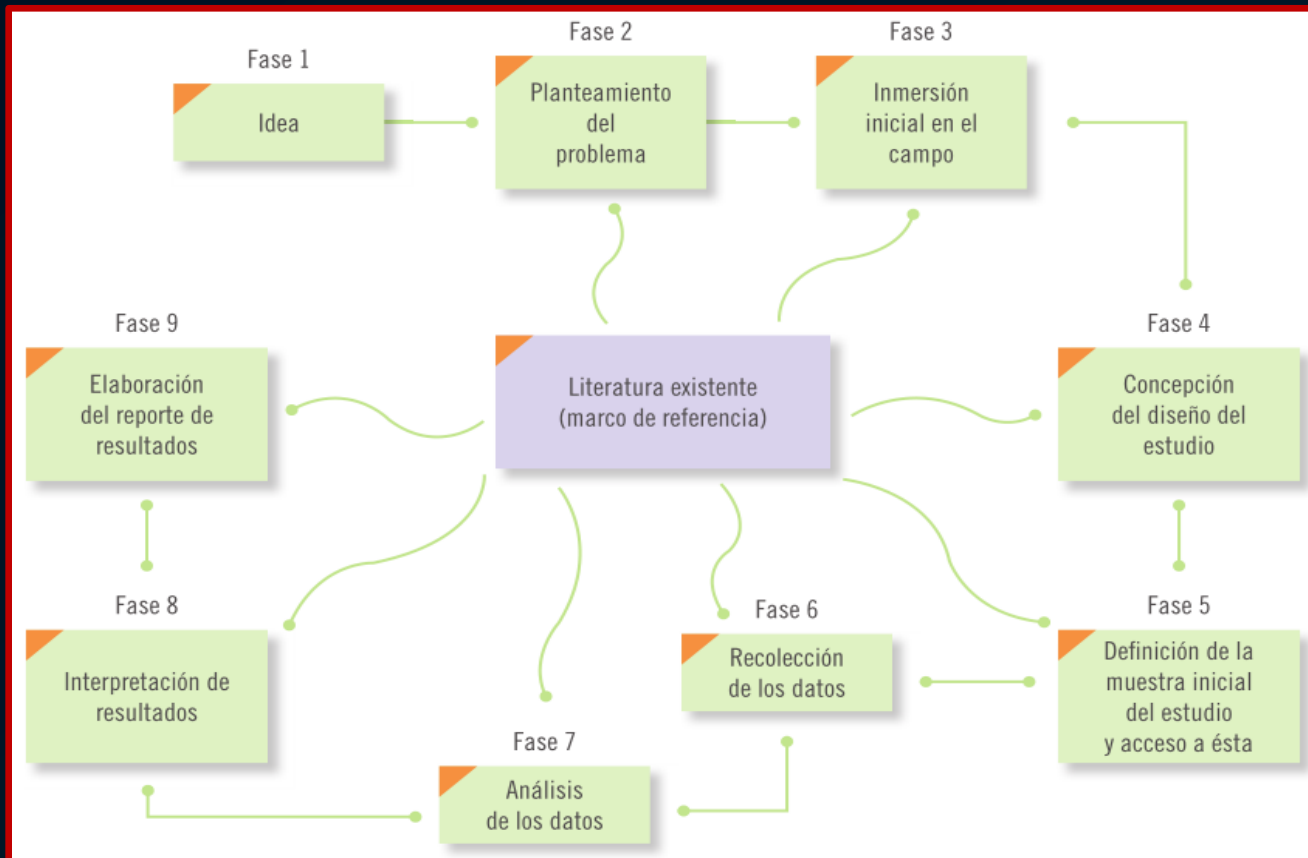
Fase 1
Idea

Fase 2
Planteamiento del problema

Fase 3
Inmersión inicial en el campo

Fase 9
Elaboración del reporte de resultados

Literatura existente (marco de referencia)

Fase 4
Concepción del diseño del estudio

Fase 8
Interpretación de resultados

Fase 6
Recolección de los datos

Fase 5
Definición de la muestra inicial del estudio y acceso a ésta

Fase 7
Análisis de los datos